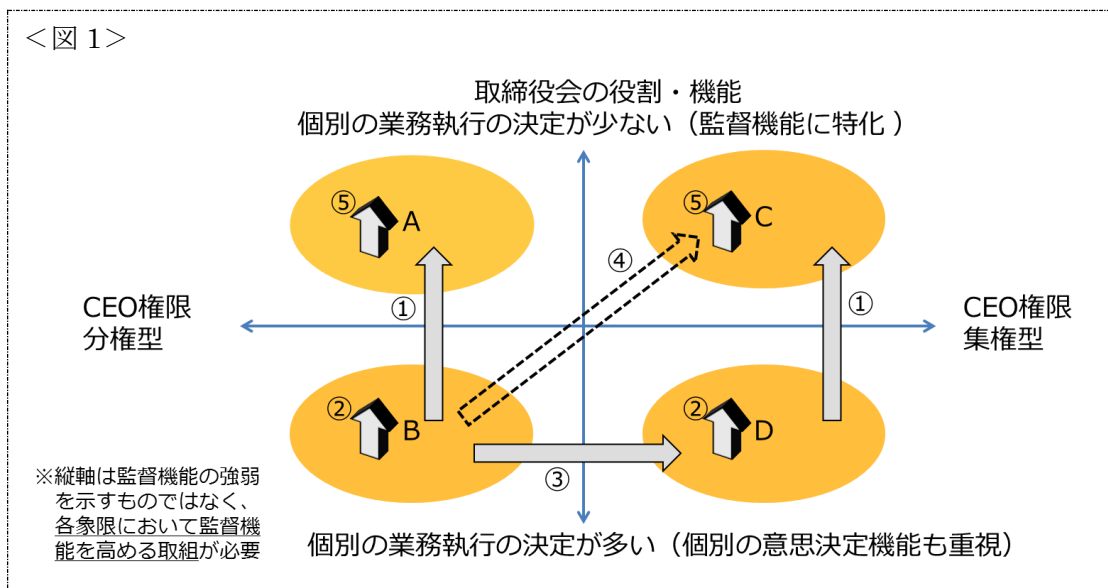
<図 1>

取締役会の役割・機能
個別の業務執行の決定が少ない（監督機能に特化 ）

⑤ A

⑤ C

④

CEO権限
分権型

①

①

CEO権限
集権型

② B

② D

③

※縦軸は監督機能の強弱を示すものではなく、各象限において監督機能を高める取組が必要

個別の業務執行の決定が多い（個別の意思決定機能も重視）